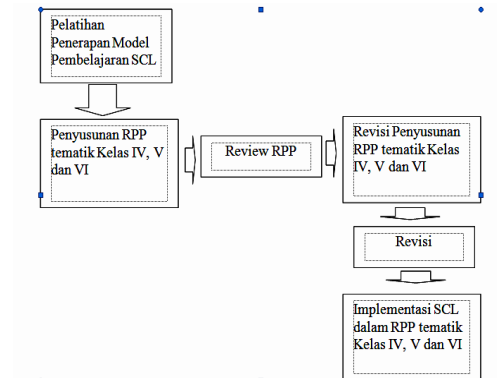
Pelatihan Penerapan Model Pembelajaran SCL

Penyusunan RPP tematik Kelas IV, V dan VI

Review RPP

Revisi Penyusunan RPP tematik Kelas IV, V dan VI

Revisi

Implementasi SCL dalam RPP tematik Kelas IV, V dan VI